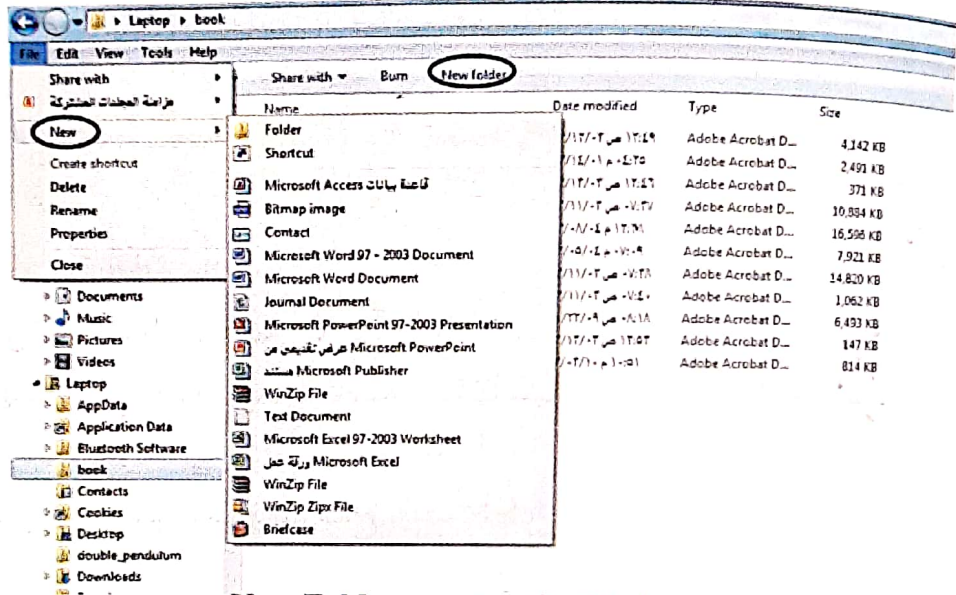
Laptop ▸ book

File Edit View Tools Help

Share with
مزامنة المجلدات المشتركة
New
Create shortcut
Delete
Rename
Properties
Close

Share with ▾ Burn New folder

Name
Date modified
Type
Size

Folder
Shortcut
Microsoft Access قاعدة بيانات
Bitmap image
Contact
Microsoft Word 97 - 2003 Document
Microsoft Word Document
Journal Document
Microsoft PowerPoint 97-2003 Presentation
عرض تقديمي من Microsoft PowerPoint
مستند Microsoft Publisher
WinZip File
Text Document
Microsoft Excel 97-2003 Worksheet
ورقة عمل Microsoft Excel
WinZip File
WinZip Zipx File
Briefcase

| Date modified | Type | Size |
|---|---|---|
| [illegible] | Adobe Acrobat D... | 4,142 KB |
| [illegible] | Adobe Acrobat D... | 2,491 KB |
| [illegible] | Adobe Acrobat D... | 371 KB |
| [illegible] | Adobe Acrobat D... | 10,884 KB |
| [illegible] | Adobe Acrobat D... | 16,596 KB |
| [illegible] | Adobe Acrobat D... | 7,921 KB |
| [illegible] | Adobe Acrobat D... | 14,820 KB |
| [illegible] | Adobe Acrobat D... | 1,062 KB |
| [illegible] | Adobe Acrobat D... | 6,493 KB |
| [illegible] | Adobe Acrobat D... | 147 KB |
| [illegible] | Adobe Acrobat D... | 814 KB |

Documents
Music
Pictures
Videos
Laptop
AppData
Application Data
Bluetooth Software
book
Contacts
Cookies
Desktop
double_pendulum
Downloads